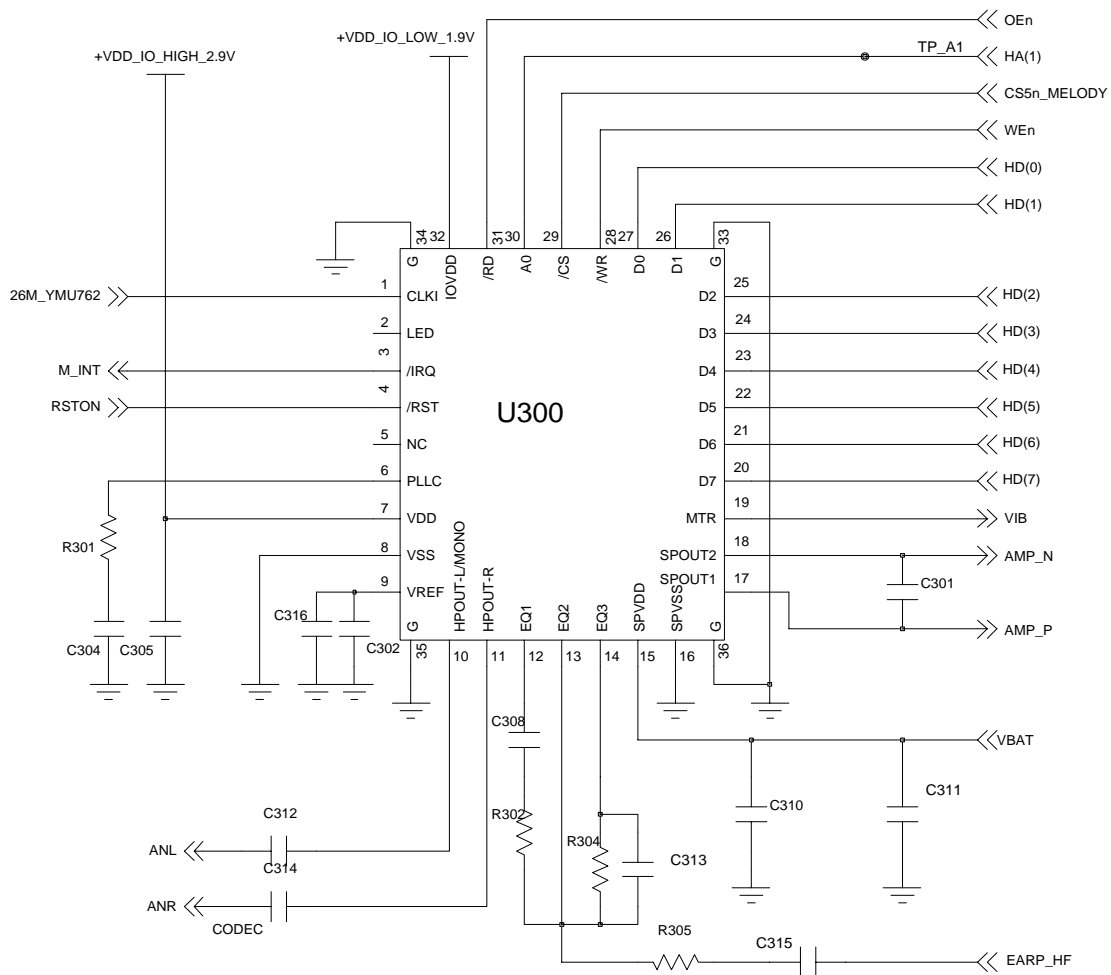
OEn
+VDD_IO_LOW_1.9V
TP_A1
HA(1)
+VDD_IO_HIGH_2.9V
CS5n_MELODY
WEn
HD(0)
HD(1)
34 32 31 30 29 28 27 26 33
G IOVDD /RD A0 /CS /WR D0 D1 G
26M_YMU762
1 CLKI
2 LED
M_INT
3 /IRQ
RSTON
4 /RST
5 NC
6 PLLC
7 VDD
8 VSS
9 VREF
G
25 D2 HD(2)
24 D3 HD(3)
23 D4 HD(4)
22 D5 HD(5)
21 D6 HD(6)
20 D7 HD(7)
19 MTR VIB
18 SPOUT2 AMP_N
17 SPOUT1 AMP_P
G
U300
R301
C316
C302
C304
C305
C301
HPOUT-L/MONO HPOUT-R EQ1 EQ2 EQ3 SPVDD SPVSS
35 10 11 12 13 14 15 16 36
VBAT
C308
C310
C311
C312
ANL
C314
R302
R304
C313
ANR
CODEC
R305
C315
EARP_HF